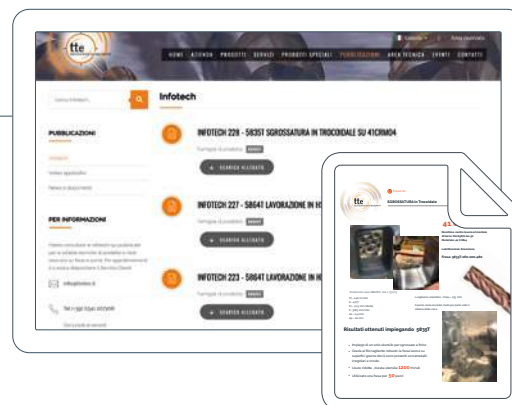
tte

HOME AZIENDA PRODOTTI SERVIZI PRODOTTI SPECIALI PUBBLICAZIONI AREA TECNICA EVENTI CONTATTI

Infotech

PUBBLICAZIONI

PER INFORMAZIONI

INFOTECH 228 - 5835T SGROSSATURA IN TROCOIDALE SU 41CRMO4

SCARICA ALLEGATO

INFOTECH 227 - 5864T LAVORAZIONE IN H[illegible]

SCARICA ALLEGATO

INFOTECH 223 - 5864T LAVORAZIONE IN H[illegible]

SCARICA ALLEGATO

tte

SGROSSATURA in Trocoidale

41

Fresa 5835T

Risultati ottenuti impiegando 5835T